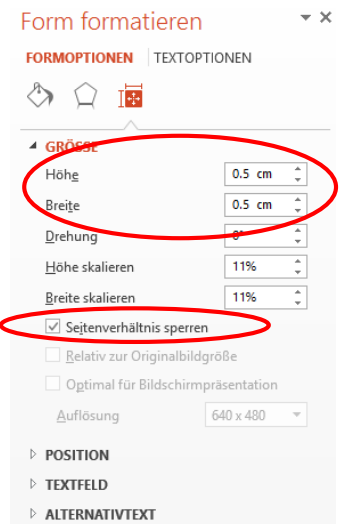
Form formatieren

FORMOPTIONEN | TEXTOPTIONEN

GRÖSSE

Höhe 0.5 cm

Breite 0.5 cm

Drehung 0°

Höhe skalieren 11%

Breite skalieren 11%

Seitenverhältnis sperren

Relativ zur Originalbildgröße

Optimal für Bildschirmpräsentation

Auflösung 640 x 480

POSITION

TEXTFELD

ALTERNATIVTEXT